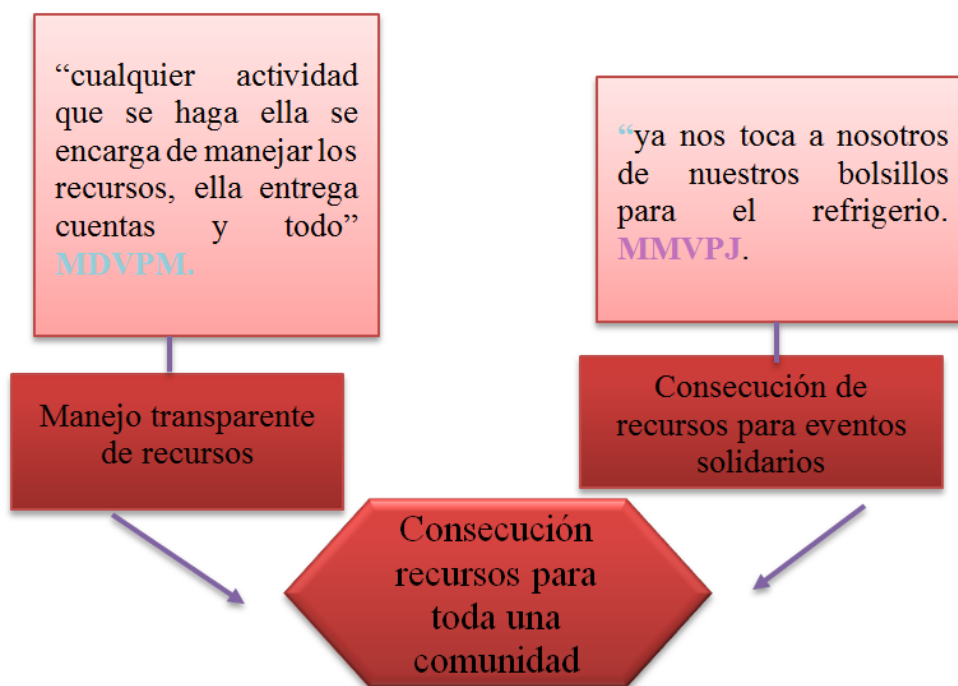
“cualquier actividad que se haga ella se encarga de manejar los recursos, ella entrega cuentas y todo” MDVPM.

“ya nos toca a nosotros de nuestros bolsillos para el refrigerio. MMVPJ.

Manejo transparente de recursos

Consecución de recursos para eventos solidarios

Consecución recursos para toda una comunidad